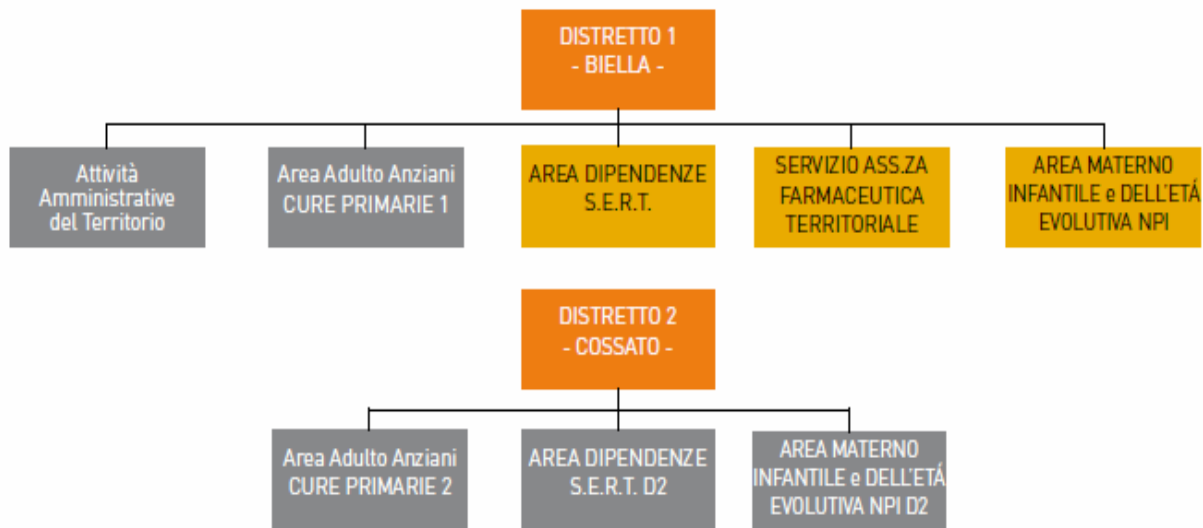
DISTRETTO 1
- BIELLA -

Attività Amministrative del Territorio

Area Adulto Anziani CURE PRIMARIE 1

AREA DIPENDENZE S.E.R.T.

SERVIZIO ASS.ZA FARMACEUTICA TERRITORIALE

AREA MATERNO INFANTILE e DELL'ETÁ EVOLUTIVA NPI

DISTRETTO 2
- COSSATO -

Area Adulto Anziani CURE PRIMARIE 2

AREA DIPENDENZE S.E.R.T. D2

AREA MATERNO INFANTILE e DELL'ETÁ EVOLUTIVA NPI D2